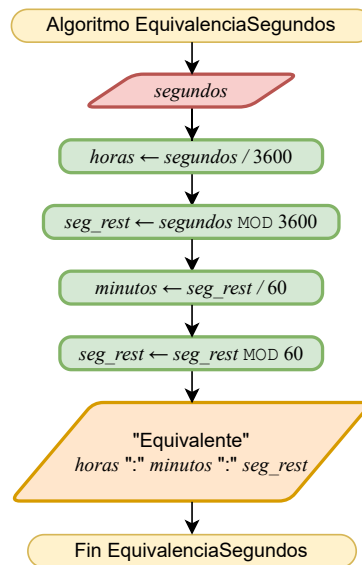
Algoritmo EquivalenciaSegundos

segundos

horas ← segundos / 3600

seg_rest ← segundos MOD 3600

minutos ← seg_rest / 60

seg_rest ← seg_rest MOD 60

"Equivalente"
horas ":" minutos ":" seg_rest

Fin EquivalenciaSegundos